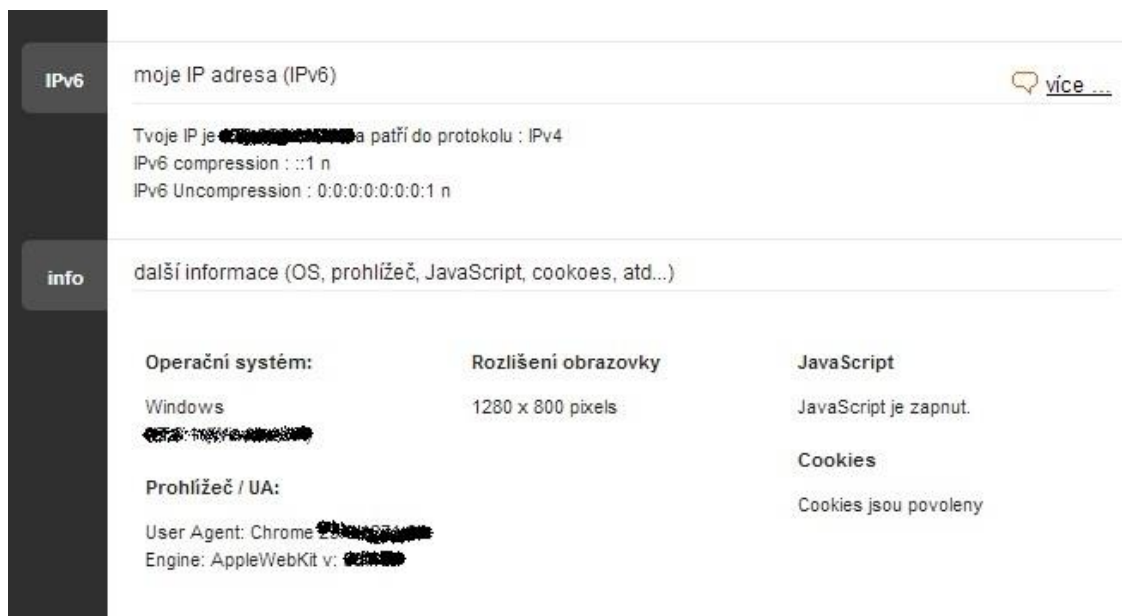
IPv6

moje IP adresa (IPv6)

více ...

Tvoje IP je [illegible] a patří do protokolu : IPv4
IPv6 compression : ::1 n
IPv6 Uncompression : 0:0:0:0:0:0:0:1 n

info

další informace (OS, prohlížeč, JavaScript, cookoes, atd...)

Operační systém:

Windows
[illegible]

Prohlížeč / UA:

User Agent: Chrome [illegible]
Engine: AppleWebKit v: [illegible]

Rozlišení obrazovky

1280 x 800 pixels

JavaScript

JavaScript je zapnut.

Cookies

Cookies jsou povoleny